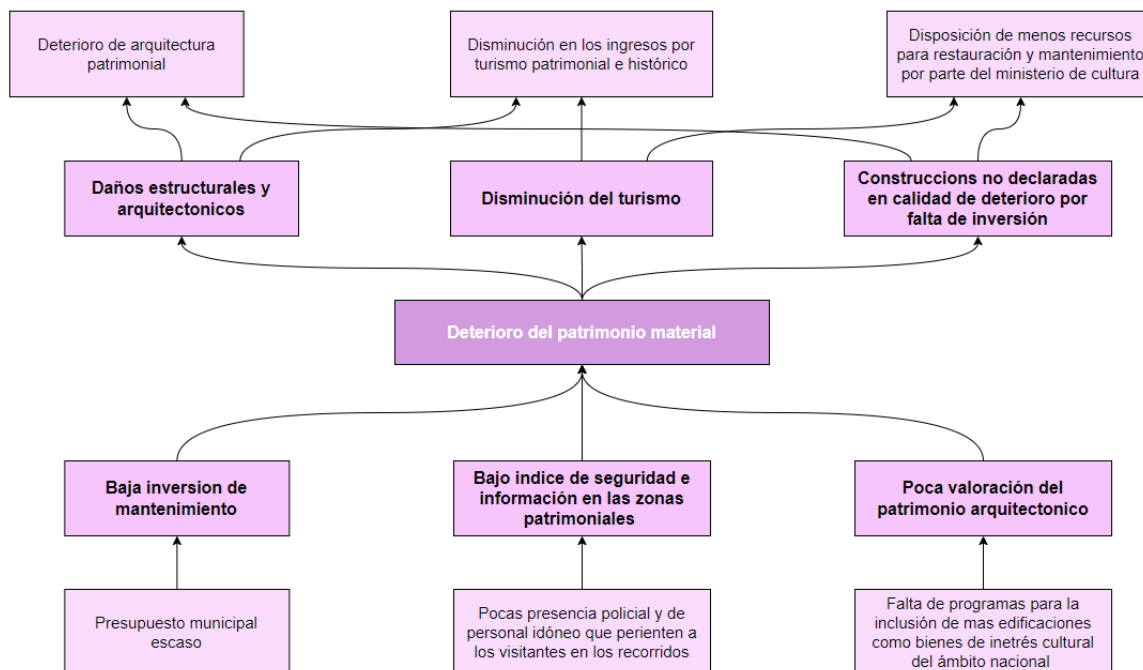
Deterioro de arquitectura patrimonial

Disminución en los ingresos por turismo patrimonial e histórico

Disposición de menos recursos para restauración y mantenimiento por parte del ministerio de cultura

Daños estructurales y arquitectonicos

Disminución del turismo

Construccions no declaradas en calidad de deterioro por falta de inversión

Deterioro del patrimonio material

Baja inversion de mantenimiento

Bajo indice de seguridad e información en las zonas patrimoniales

Poca valoración del patrimonio arquitectonico

Presupuesto municipal escaso

Pocas presencia policial y de personal idóneo que perienten a los visitantes en los recorridos

Falta de programas para la inclusión de mas edificaciones como bienes de inetrés cultural del ámbito nacional